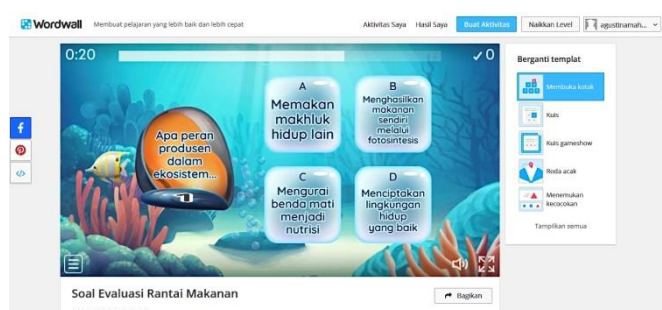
Wordwall Membuat pelajaran yang lebih baik dan lebih cepat

Aktivitas Saya Hasil Saya Buat Aktivitas Naikkan Level agustinamah...

0:20

✓0

Apa peran produsen dalam ekosistem...

A
Memakan makhluk hidup lain

B
Menghasilkan makanan sendiri melalui fotosintesis

C
Mengurai benda mati menjadi nutrisi

D
Menciptakan lingkungan hidup yang baik

Berganti templat

Membuka kotak

Kuis

Kuis gameshow

Roda acak

Menemukan kecocokan

Tampilkan semua

Soal Evaluasi Rantai Makanan

Bagikan